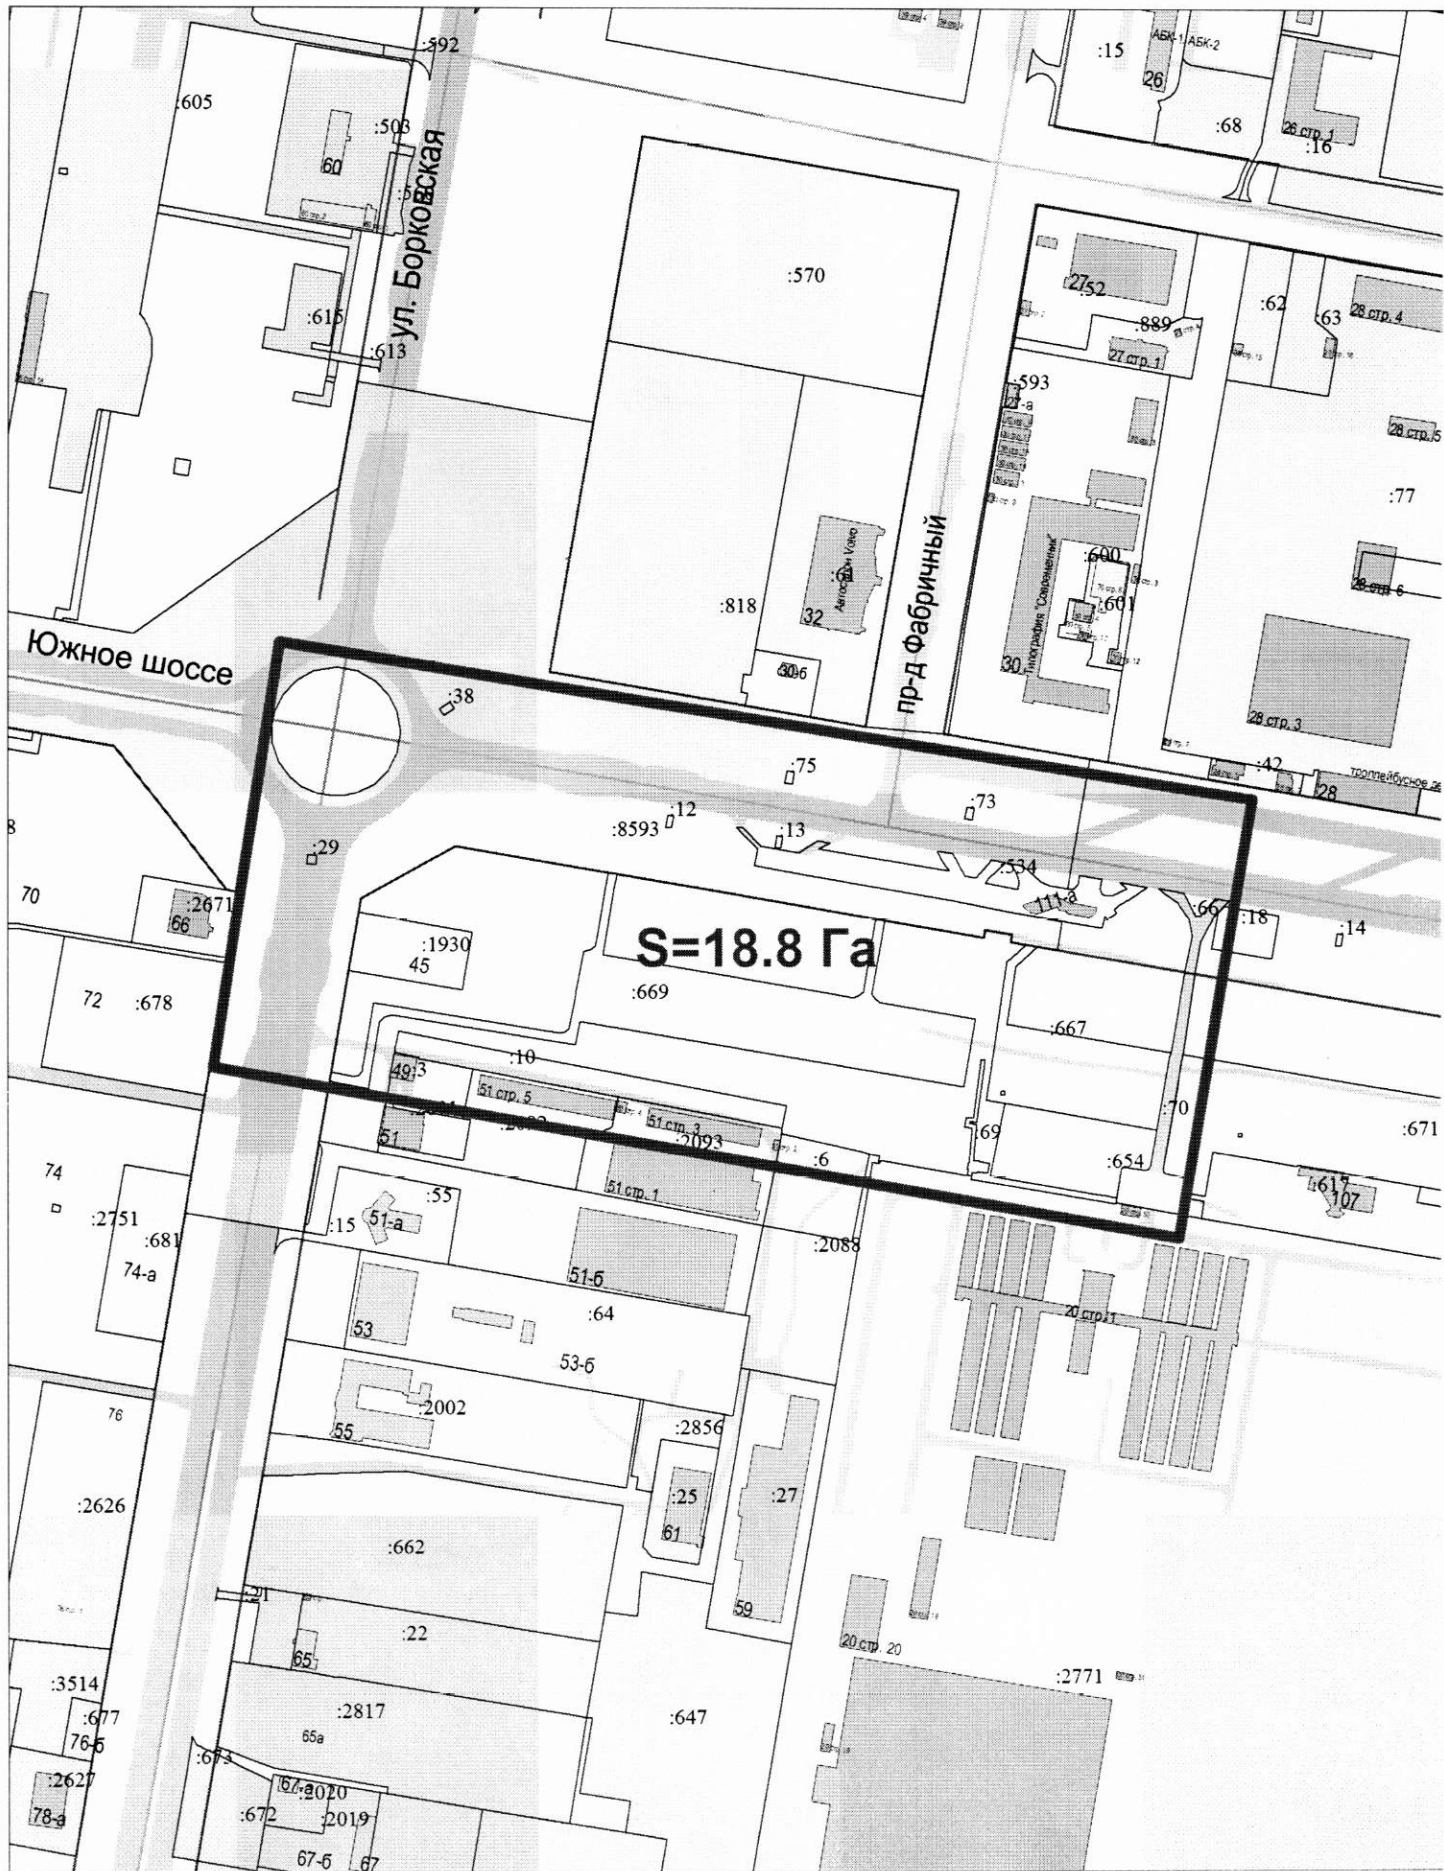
:592
:605
:503
60
ул. Борковская
:15
АБК-1 АБК-2
26
:68
26 стр. 1
:16
:570
27
:52
:62
:63
28 стр. 4
:615
:613
:889
27 стр. 1
:593
27-а
28 стр.5
:77
:818
32
30-б
пр-д Фабричный
:600
:601
30
Типография "Современник"
28 стр. 6
Южное шоссе
28 стр. 3
:38
:75
:42
28
троллейбусное
:73
:8593
:12
:13
:29
:534
111-а
:66
:18
:14
70
:2671
66
:1930
45
S=18.8 Га
:669
72
:678
:667
:10
49
:3
51 стр. 5
51 стр. 3
:2093
:6
:70
:671
51
:69
74
:654
51 стр. 1
:617
107
:55
:2751
:15
51-а
:681
:2088
74-а
51-б
20 стр. 1
:64
53
53-б
:2002
76
55
:2856
:2626
:25
:27
61
:662
:21
59
:22
20 стр. 20
65
:2771
:3514
:677
76-б
:2817
65а
:647
:673
:2627
67-а
:2020
78-а
:672
:2019
67-б
67